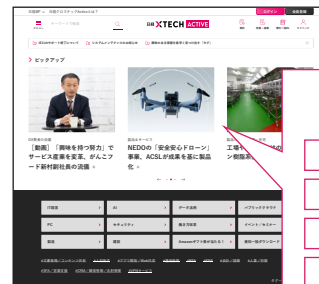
日経BP | 日経クロステックActiveとは？

ログイン | 会員登録

キーワード検索

日経 XTECH ACTIVE

ピックアップ

日経東京の顔

【動画】「興味を持つ努力」でサービス産業を変革、がんこフード新村新社長の流儀 ●

製品&サービス

NEDOの「安全安心ドローン」事業、ACSLが成果を基に製品化 ●

工場や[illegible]ン樹脂系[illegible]

IT製品 | AI | データ活用 | パブリッククラウド

PC | セキュリティ | 働き方改革 | イベント/セミナー

製造 | 建築 | Amazonギフト券が当たる！ | 資料一括ダウンロード